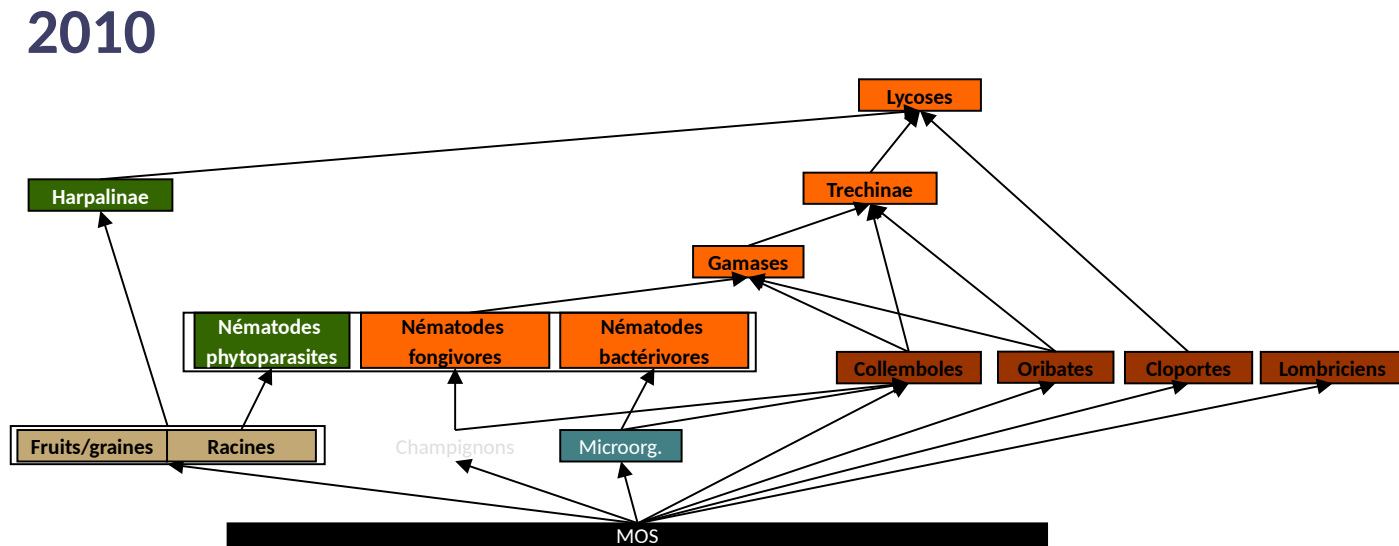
2010

Lycoses

Harpalinae

Trechinae

Gamases

Nématodes phytoparasites

Nématodes fongivores

Nématodes bactérivores

Collemboles

Oribates

Cloportes

Lombriciens

Fruits/graines

Racines

Champignons

Microorg.

MOS